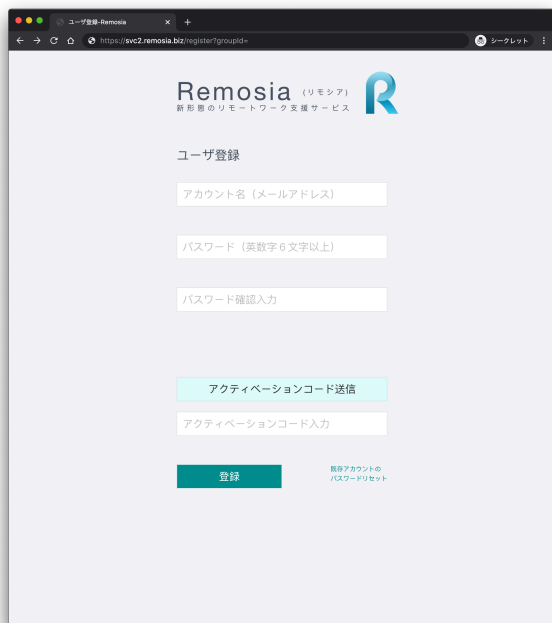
ユーザ登録-Remosia ×
+
https://svc2.remosia.biz/register?groupId=
シークレット

Remosia (リモシア)
新形態のリモートワーク支援サービス
R

ユーザ登録

アカウント名（メールアドレス）

パスワード（英数字６文字以上）

パスワード確認入力

アクティベーションコード送信

アクティベーションコード入力

登録

既存アカウントの
パスワードリセット